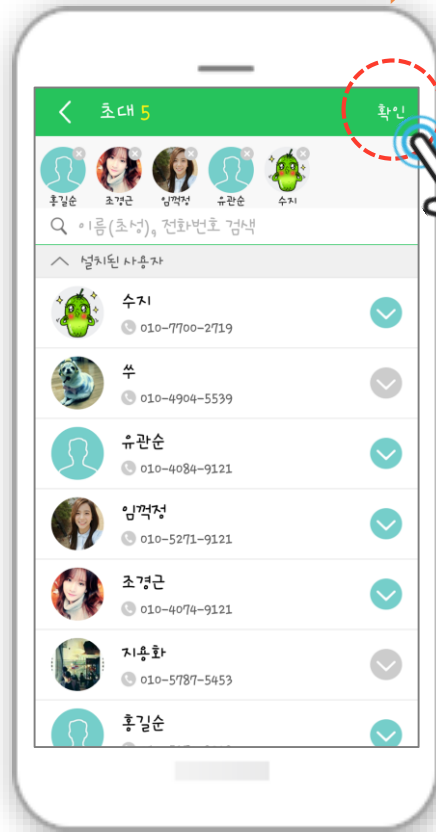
초대 5

확인

홍길순 조경근 임꺽정 유관순 수지

이름(초성), 전화번호 검색

설치된 사용자

수지
010-7700-2719

쑤
010-4904-5539

유관순
010-4084-9121

임꺽정
010-5271-9121

조경근
010-4074-9121

지용화
010-5787-5453

홍길순